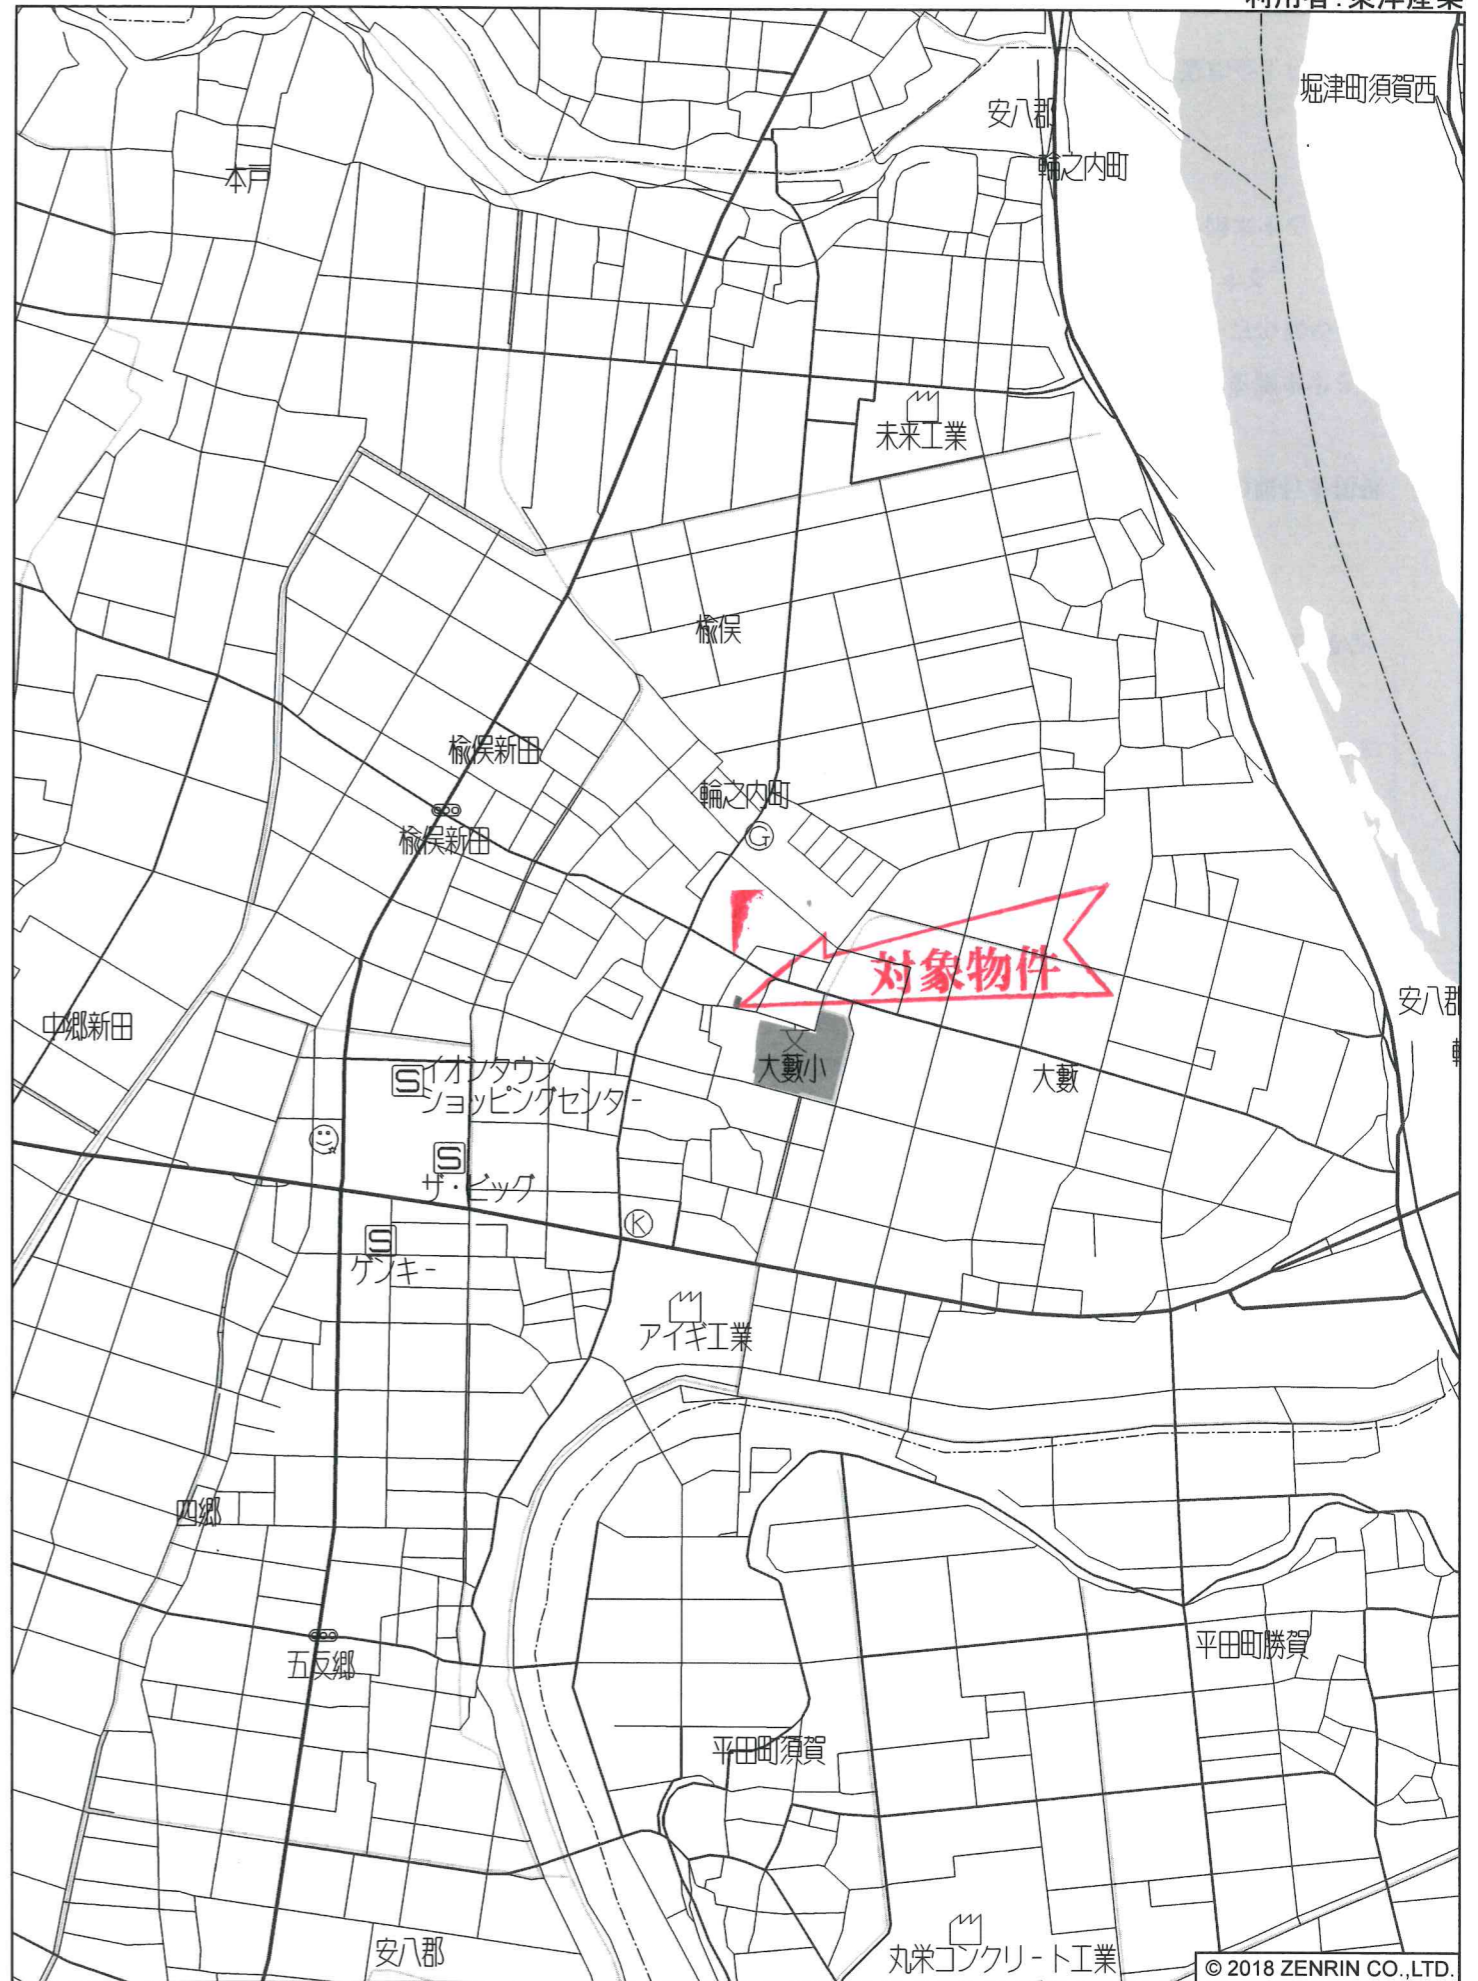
利用者：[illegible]

堀津町須賀西

安八郡

輪之内町

本戸

未来工業

楡俣

楡俣新田

楡俣新田

輪之内町

対象物件

安八郡

中郷新田

文
大藪小

大藪

イオンタウン
ショッピングセンター

ザ・ビッグ

ゲンキー

アイギ工業

四郷

五反郷

平田町勝賀

平田町須賀

安八郡

丸栄コンクリート工業

© 2018 ZENRIN CO.,LTD.